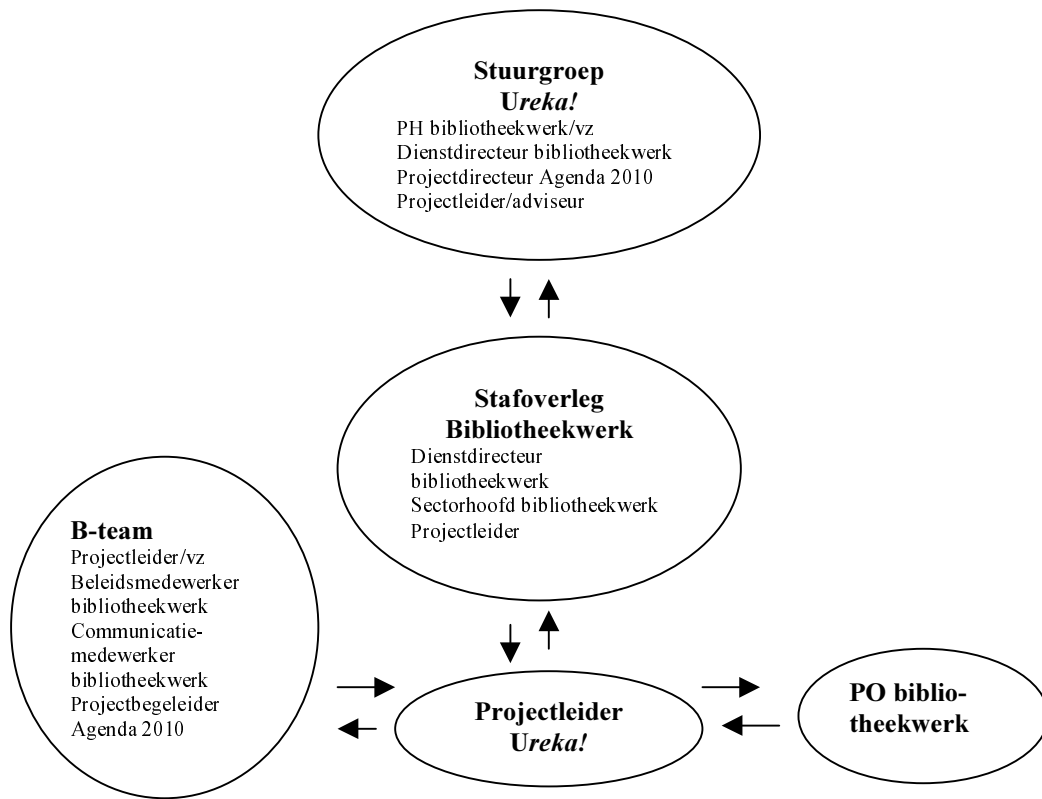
Stuurgroep
U*reka!*
PH bibliotheekwerk/vz
Dienstdirecteur bibliotheekwerk
Projectdirecteur Agenda 2010
Projectleider/adviseur

Stafoverleg
Bibliotheekwerk
Dienstdirecteur bibliotheekwerk
Sectorhoofd bibliotheekwerk
Projectleider

B-team
Projectleider/vz
Beleidsmedewerker bibliotheekwerk
Communicatiemedewerker bibliotheekwerk
Projectbegeleider Agenda 2010

Projectleider
U*reka!*

PO bibliotheekwerk